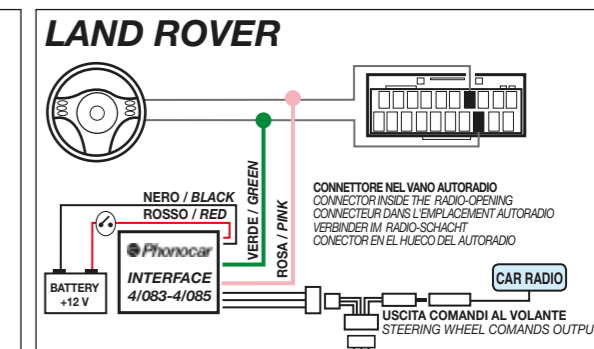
LAND ROVER

VERDE / GREEN

ROSA / PINK

NERO / BLACK

ROSSO / RED

CONNETTORE NEL VANO AUTORADIO
CONNECTOR INSIDE THE RADIO-OPENING
CONNECTEUR DANS L'EMPLACEMENT AUTORADIO
VERBINDER IM RADIO-SCHACHT
CONECTOR EN EL HUECO DEL AUTORADIO

Phonocar
INTERFACE
4/083-4/085

BATTERY
+12 V

CAR RADIO

USCITA COMANDI AL VOLANTE
STEERING WHEEL COMANDS OUTPU